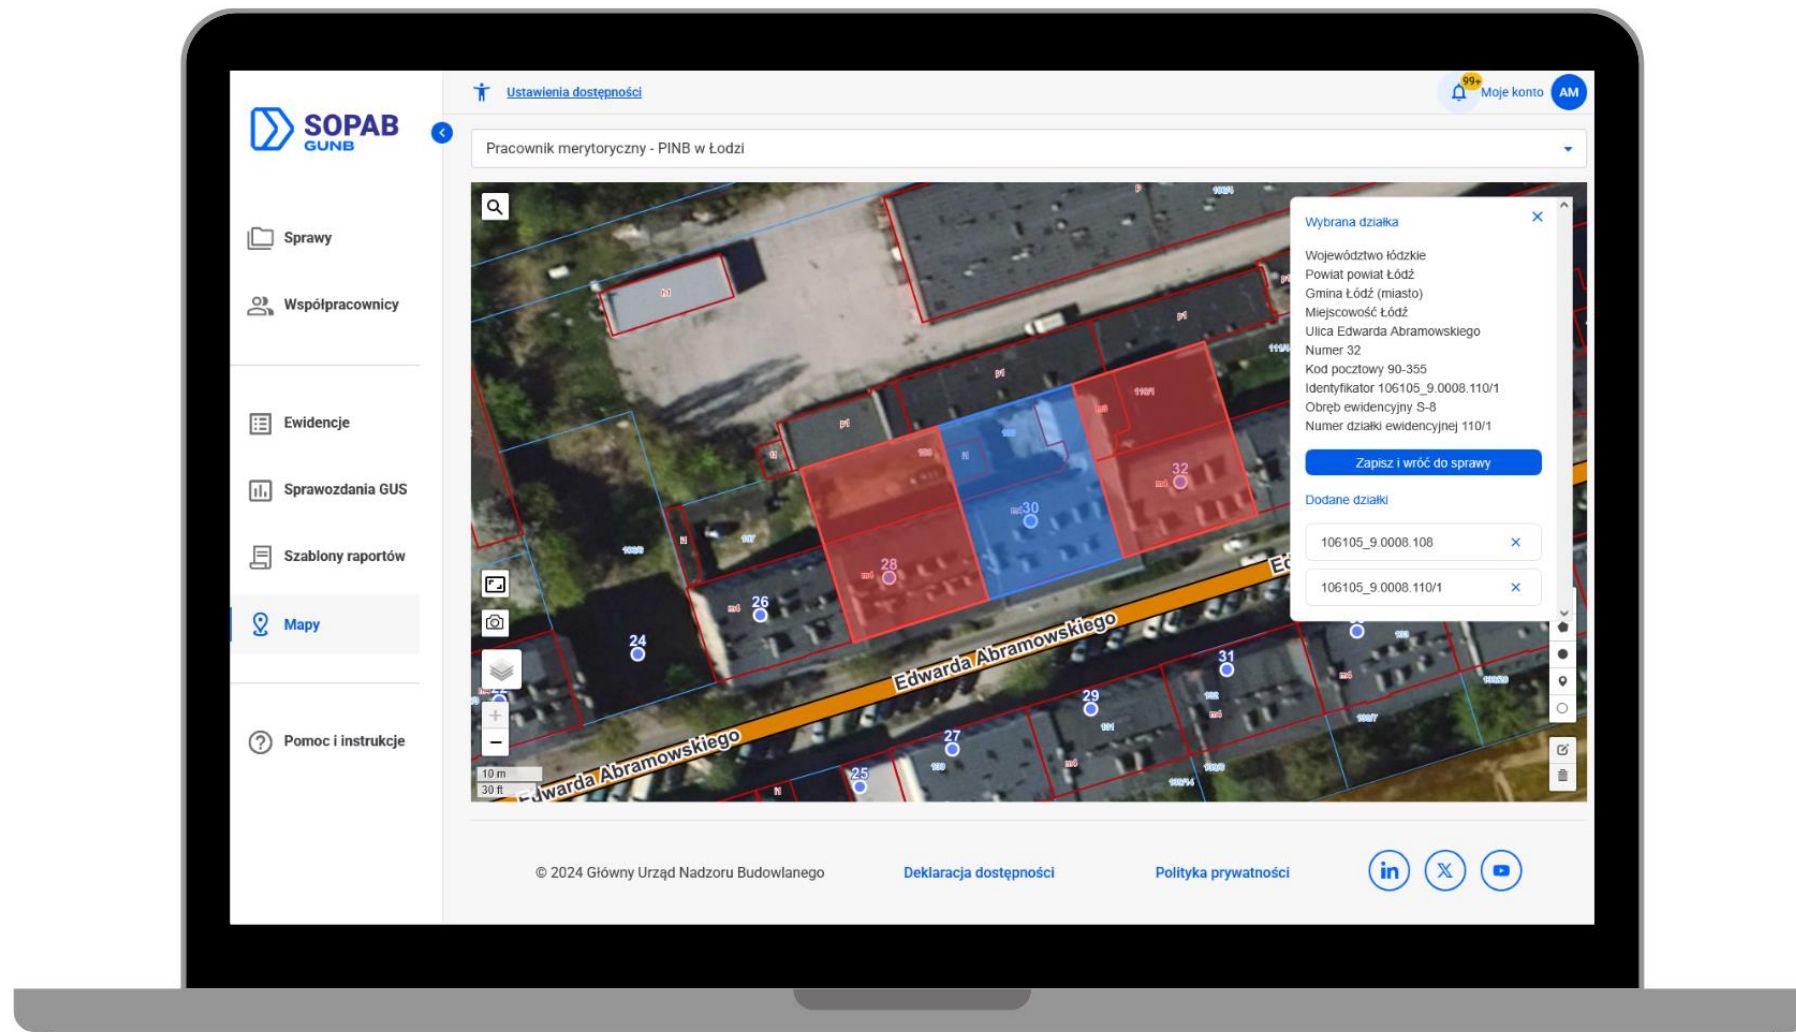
SOPAB
GUNB

Sprawy
Współpracownicy
Ewidencje
Sprawozdania GUS
Szablony raportów
Mapy
Pomoc i instrukcje

Ustawienia dostępności
99+ Moje konto AM

Pracownik merytoryczny - PINB w Łodzi

Wybrana działka

Województwo łódzkie
Powiat powiat Łódź
Gmina Łódź (miasto)
Miejscowość Łódź
Ulica Edwarda Abramowskiego
Numer 32
Kod pocztowy 90-355
Identyfikator 106105_9.0008.110/1
Obręb ewidencyjny S-8
Numer działki ewidencyjnej 110/1

Zapisz i wróć do sprawy

Dodane działki
106105_9.0008.108
106105_9.0008.110/1

Edwarda Abramowskiego
Edwarda Abramowskiego
24 25 26 27 28 29 30 31 32
10 m
30 ft

© 2024 Główny Urząd Nadzoru Budowlanego
Deklaracja dostępności
Polityka prywatności